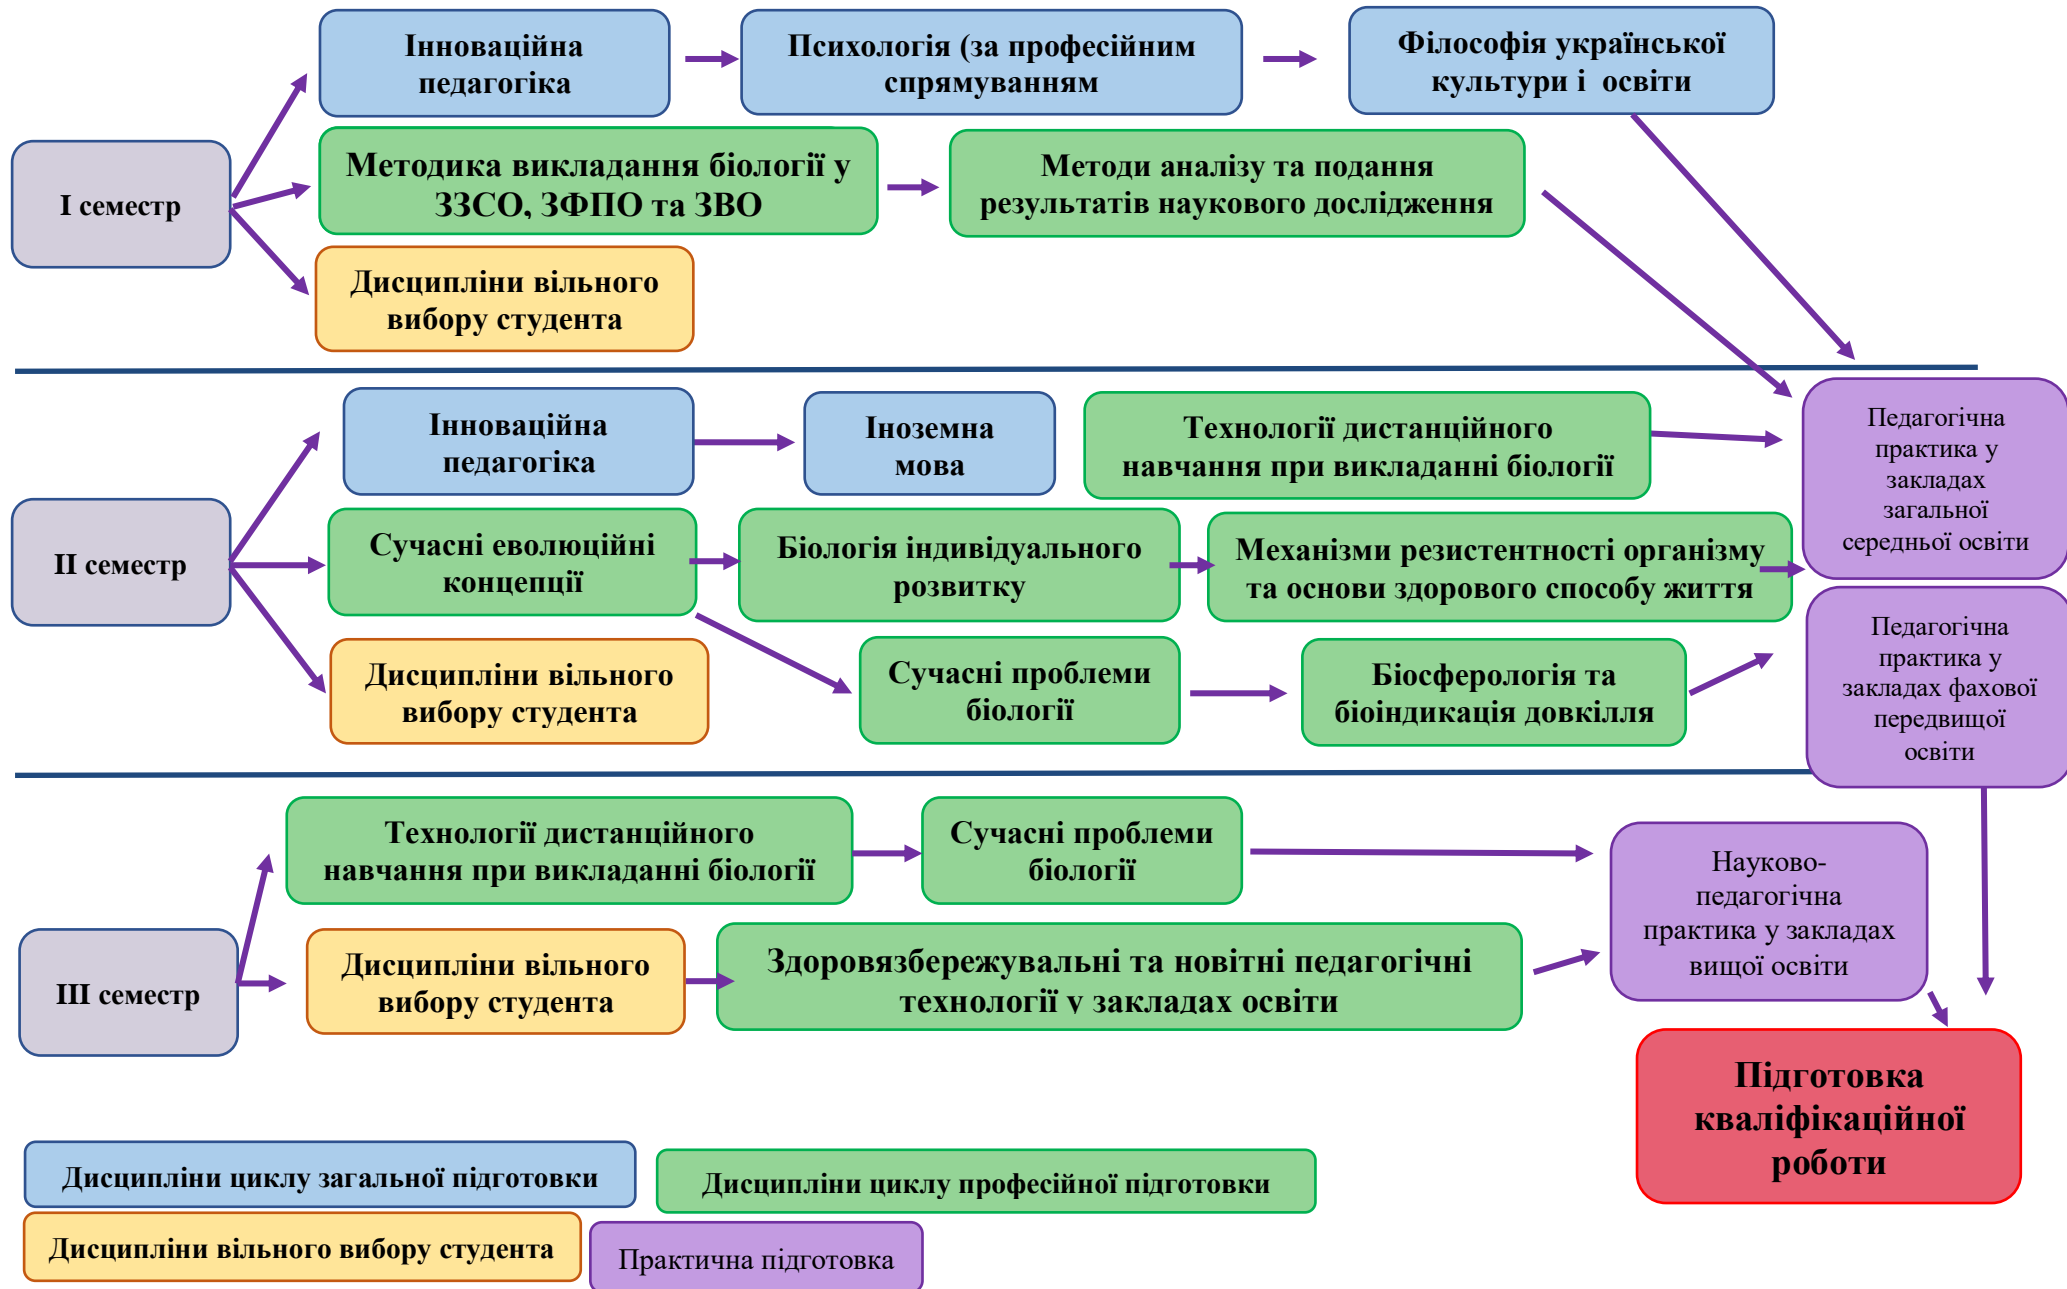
І семестр

Інноваційна педагогіка

Психологія (за професійним спрямуванням

Філософія української культури і освіти

Методика викладання біології у ЗЗСО, ЗФПО та ЗВО

Методи аналізу та подання результатів наукового дослідження

Дисципліни вільного вибору студента

ІІ семестр

Інноваційна педагогіка

Іноземна мова

Технології дистанційного навчання при викладанні біології

Педагогічна практика у закладах загальної середньої освіти

Сучасні еволюційні концепції

Біологія індивідуального розвитку

Механізми резистентності організму та основи здорового способу життя

Дисципліни вільного вибору студента

Сучасні проблеми біології

Біосферологія та біоіндикація довкілля

Педагогічна практика у закладах фахової передвищої освіти

ІІІ семестр

Технології дистанційного навчання при викладанні біології

Сучасні проблеми біології

Науково-педагогічна практика у закладах вищої освіти

Дисципліни вільного вибору студента

Здоровязбережувальні та новітні педагогічні технології у закладах освіти

Підготовка кваліфікаційної роботи

Дисципліни циклу загальної підготовки

Дисципліни циклу професійної підготовки

Дисципліни вільного вибору студента

Практична підготовка